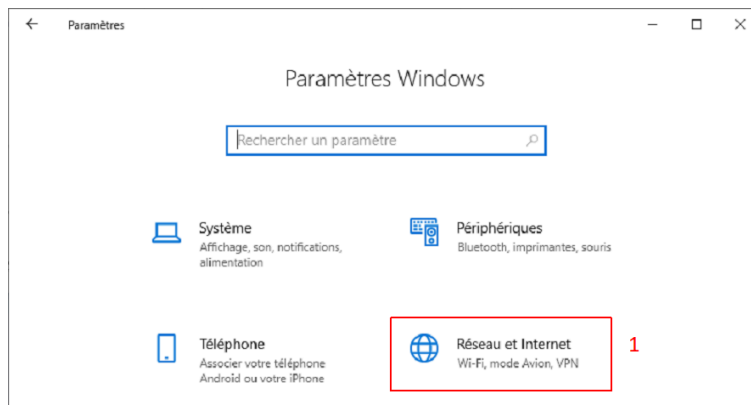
Paramètres

Paramètres Windows

Rechercher un paramètre

Système
Affichage, son, notifications, alimentation

Périphériques
Bluetooth, imprimantes, souris

Téléphone
Associer votre téléphone Android ou votre iPhone

Réseau et Internet
Wi-Fi, mode Avion, VPN

1